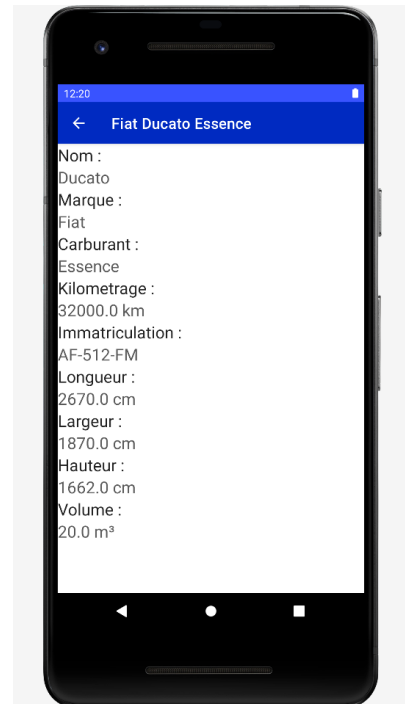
12:20

Fiat Ducato Essence

Nom :
Ducato
Marque :
Fiat
Carburant :
Essence
Kilometrage :
32000.0 km
Immatriculation :
AF-512-FM
Longueur :
2670.0 cm
Largeur :
1870.0 cm
Hauteur :
1662.0 cm
Volume :
20.0 m³